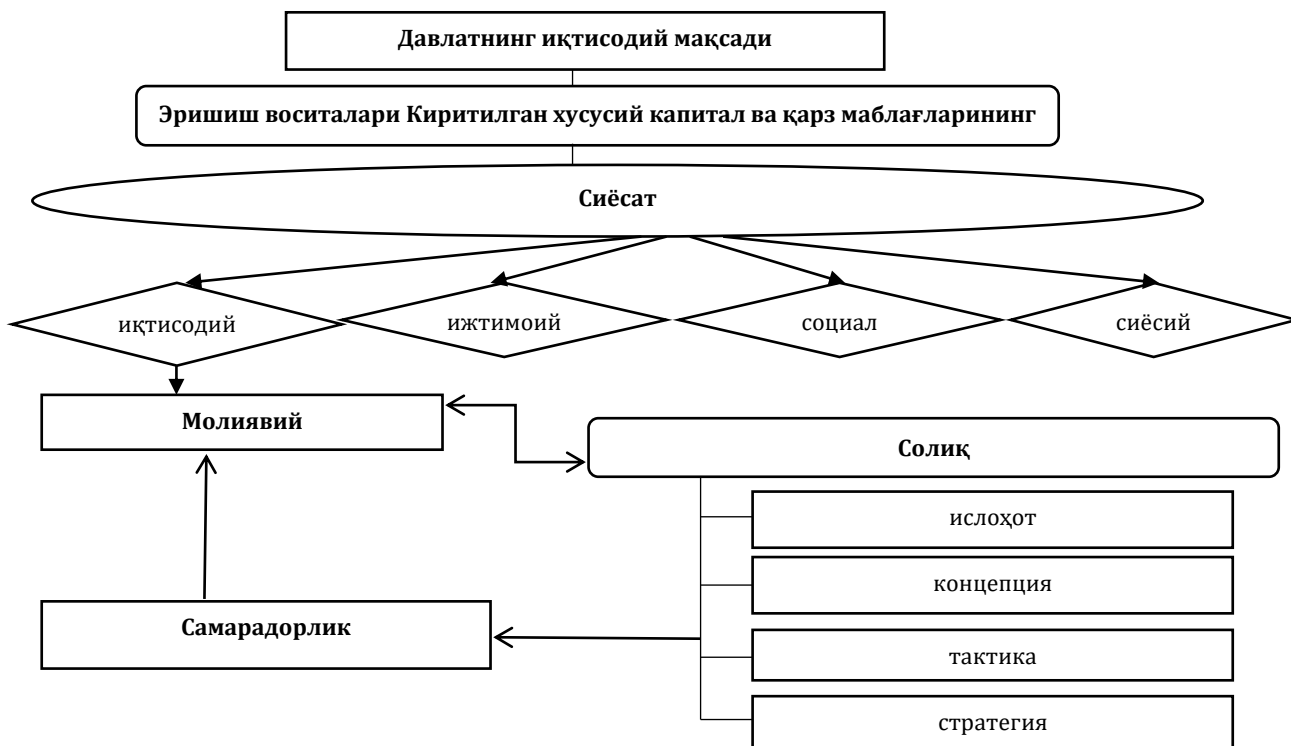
Давлатнинг иқтисодий мақсади

Эришиш воситалари Киритилган хусусий капитал ва қарз маблағларининг

Сиёсат

иқтисодий

ижтимоий

социал

сиёсий

Молиявий

Солиқ

ислоҳот

концепция

тактика

стратегия

Самарадорлик